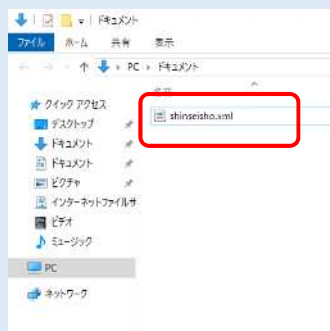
ドキュメント
ファイル ホーム 共有 表示
PC > ドキュメント
名前
クイック アクセス
デスクトップ
ドキュメント
ドキュメント
ピクチャ
インターネットファイルサ
ビデオ
ミュージック
PC
ネットワーク
shinseisho.xml